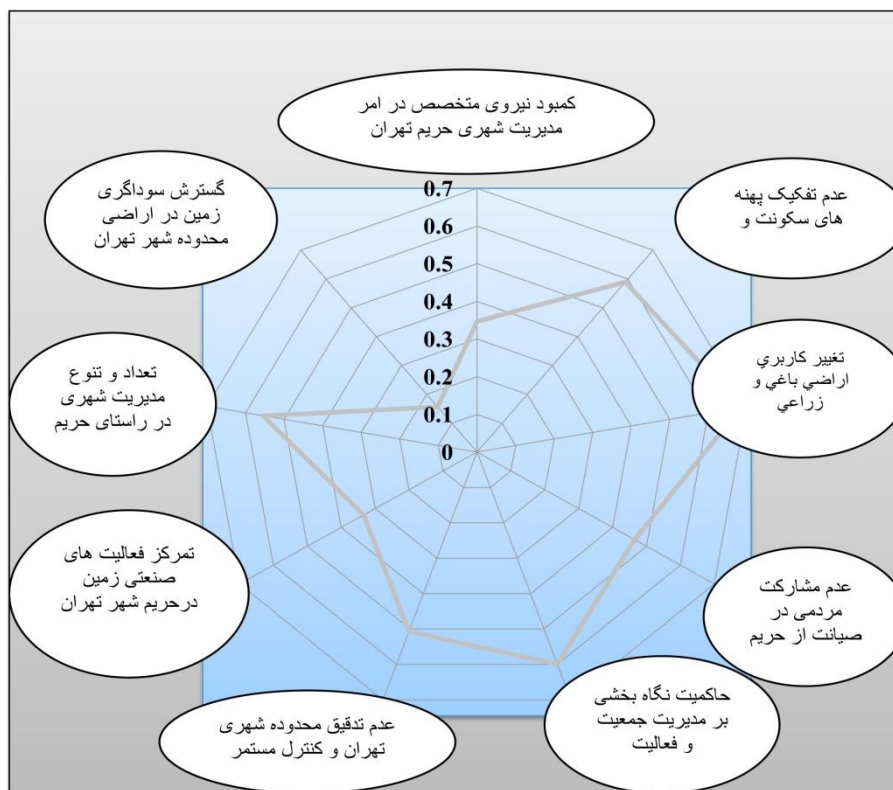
کمبود نیروی متخصص در امر مدیریت شهری حریم تهران

گسترش سوداگری زمین در اراضی محدوده شهر تهران

عدم تفکیک پهنه های سکونت و

0.7
0.6
0.5
0.4
0.3
0.2
0.1
0

تغییر کاربري اراضي باغي و زراعي

تعداد و تنوع مدیریت شهری در راستای حریم

تمرکز فعالیت های صنعتی زمین درحریم شهر تهران

عدم مشارکت مردمی در صیانت از حریم

حاکمیت نگاه بخشی بر مدیریت جمعیت و فعالیت

عدم تدقیق محدوده شهری تهران و کنترل مستمر